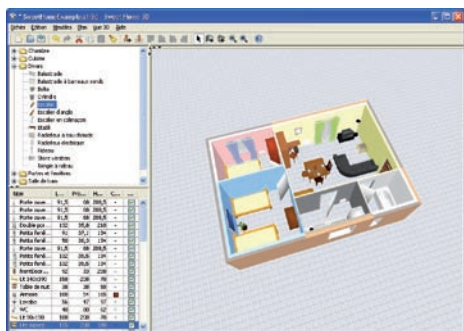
* SweetHome Example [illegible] - Sweet Home 3D

Fichier Edition Meubles Plan Vue 3D Aide

Chambre
Cuisine
Divers
Balustrade
Balustrade à barreaux ronds
Boîte
Cylindre
Escalier
Escalier d'angle
Escalier en colimaçon
Etagère
Radiateur à tuyaux
Radiateur électrique
Rideau
Store vénitien
Rangement
Portes et fenêtres
Salle de bain

| Nom | L... | Pro... | H... | C... | ... |
|---|---|---|---|---|---|
| Porte ouve... | 91,5 | 68 | 208,5 | | |
| Porte ouve... | 91,5 | 68 | 208,5 | | |
| Porte ouve... | 91,5 | 68 | 208,5 | | |
| Double por... | 152 | 35,6 | 218 | | |
| Porte fenê... | 91 | 37,1 | 234 | | |
| Porte fenê... | 98 | 38,3 | 134 | | |
| Porte ouve... | 91,5 | 68 | 208,5 | | |
| Porte fenê... | 182 | 38,3 | 134 | | |
| Porte fenê... | 182 | 38,3 | 134 | | |
| Bibliothèque... | 92 | 30 | 238 | | |
| Lit 140x190 | 158 | 208 | 70 | | |
| Table de nuit | 38 | 38 | 50 | | |
| Armoire | 100 | 54 | 180 | | |
| Lavabo | 58 | 47 | 87 | | |
| WC | 40 | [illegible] | 82 | | |
| Lit 90x190 | 100 | 208 | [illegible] | | |
| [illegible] | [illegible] | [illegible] | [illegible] | | |